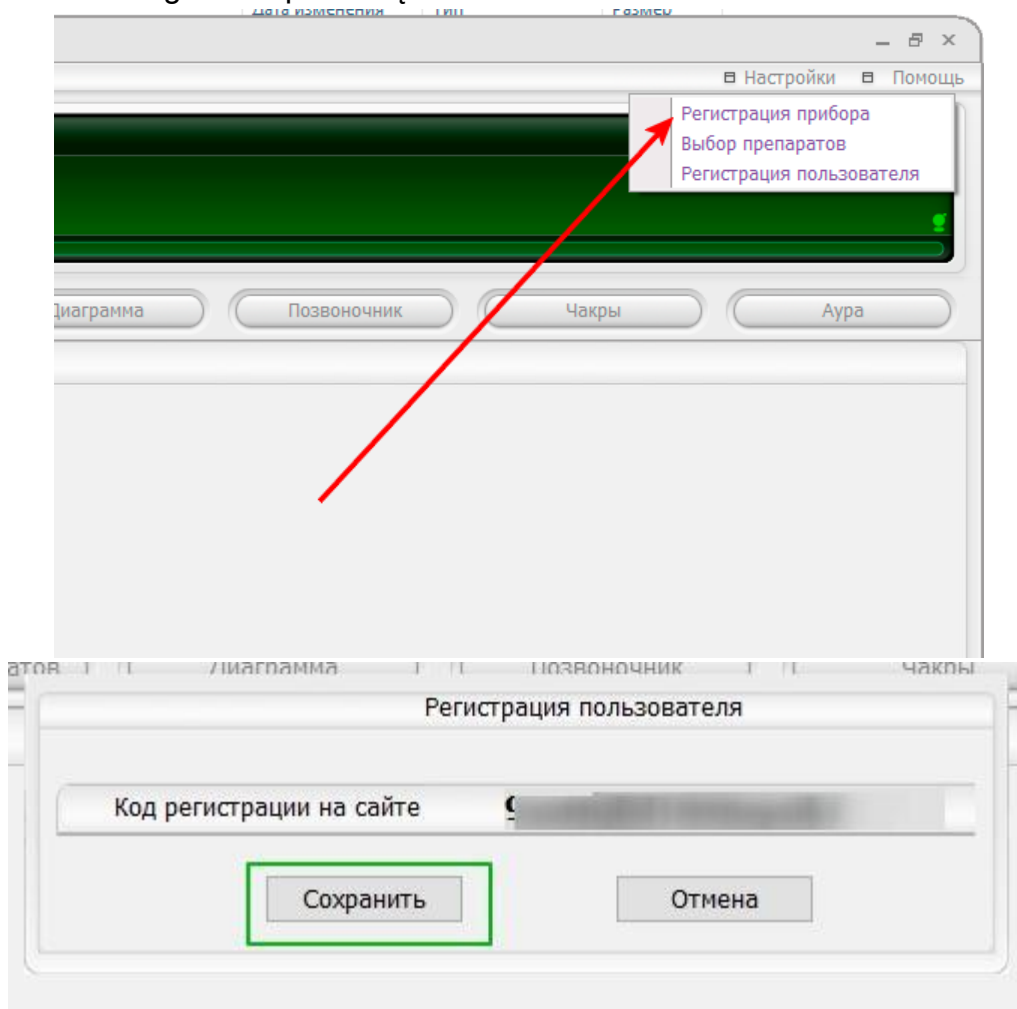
Настройки Помощь
Регистрация прибора
Выбор препаратов
Регистрация пользователя

Диаграмма
Позвоночник
Чакры
Аура

атов
Диаграмма
Позвоночник
Чакры

Регистрация пользователя
Код регистрации на сайте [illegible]
Сохранить
Отмена